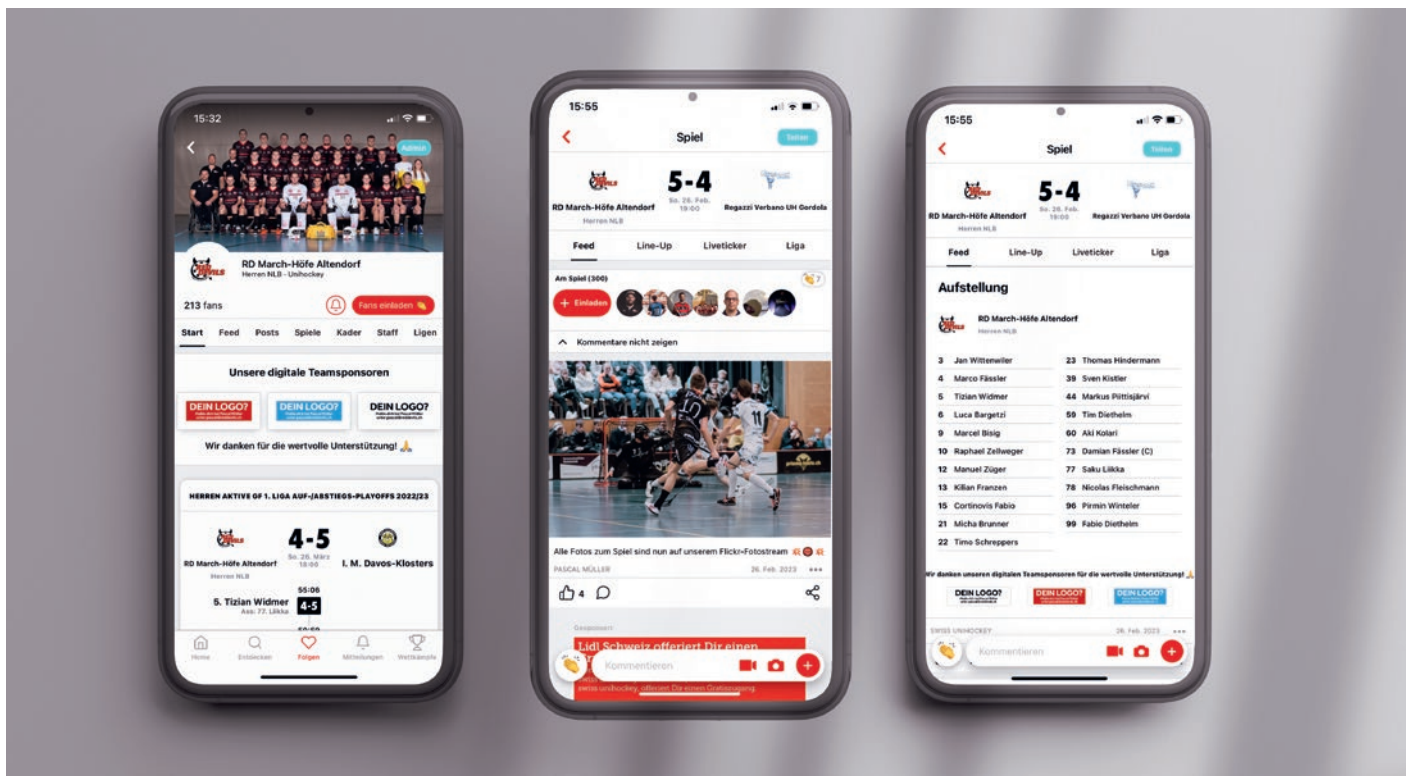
15:32

Admin

RD March-Höfe Altendorf
Herren NLB · Unihockey

213 fans

Fans einladen

Start Feed Posts Spiele Kader Staff Ligen

Unsere digitale Teamsponsoren

DEIN LOGO? DEIN LOGO? DEIN LOGO?

Wir danken für die wertvolle Unterstützung! 🙏

HERREN AKTIVE GF 1. LIGA AUF-/ABSTIEGS-PLAYOFFS 2022/23

4-5

RD March-Höfe Altendorf
Herren NLB

So. 26. März
19:00

I. M. Davos-Klosters

55:06
5. Tizian Widmer
Ass: 77. Liikka
4-5

Home Entdecken Folgen Mitteilungen Wettkämpfe

15:55

Spiel

Teilen

5-4

RD March-Höfe Altendorf
Herren NLB

So. 26. Feb.
19:00

Regazzi Verbano UH Gordola

Feed Line-Up Liveticker Liga

Am Spiel (300)

7

+ Einladen

Kommentare nicht zeigen

Alle Fotos zum Spiel sind nun auf unserem Flickr-Fotostream

PASCAL MÜLLER

26. Feb. 2023

4

Gesponsert

Lidl Schweiz offeriert Dir einen

Kommentieren

swiss unihockey offeriert Dir einen Gratiszugang.

15:55

Spiel

Teilen

5-4

RD March-Höfe Altendorf
Herren NLB

So. 26. Feb.
19:00

Regazzi Verbano UH Gordola

Feed Line-Up Liveticker Liga

Aufstellung

RD March-Höfe Altendorf
Herren NLB

3 Jan Wittenwiler
4 Marco Fässler
5 Tizian Widmer
6 Luca Bargetzi
9 Marcel Bisig
10 Raphael Zellweger
12 Manuel Züger
13 Kilian Franzen
15 Cortinovis Fabio
21 Micha Brunner
22 Timo Schreppers

23 Thomas Hindermann
39 Sven Kistler
44 Markus Piittisjärvi
59 Tim Diethelm
60 Aki Kolari
73 Damian Fässler (C)
77 Saku Liikka
78 Nicolas Fleischmann
96 Pirmin Winteler
99 Fabio Diethelm

Wir danken unseren digitalen Teamsponsoren für die wertvolle Unterstützung! 🙏

DEIN LOGO? DEIN LOGO? DEIN LOGO?

SWISS UNIHOCKEY

26. Feb. 2023

Kommentieren